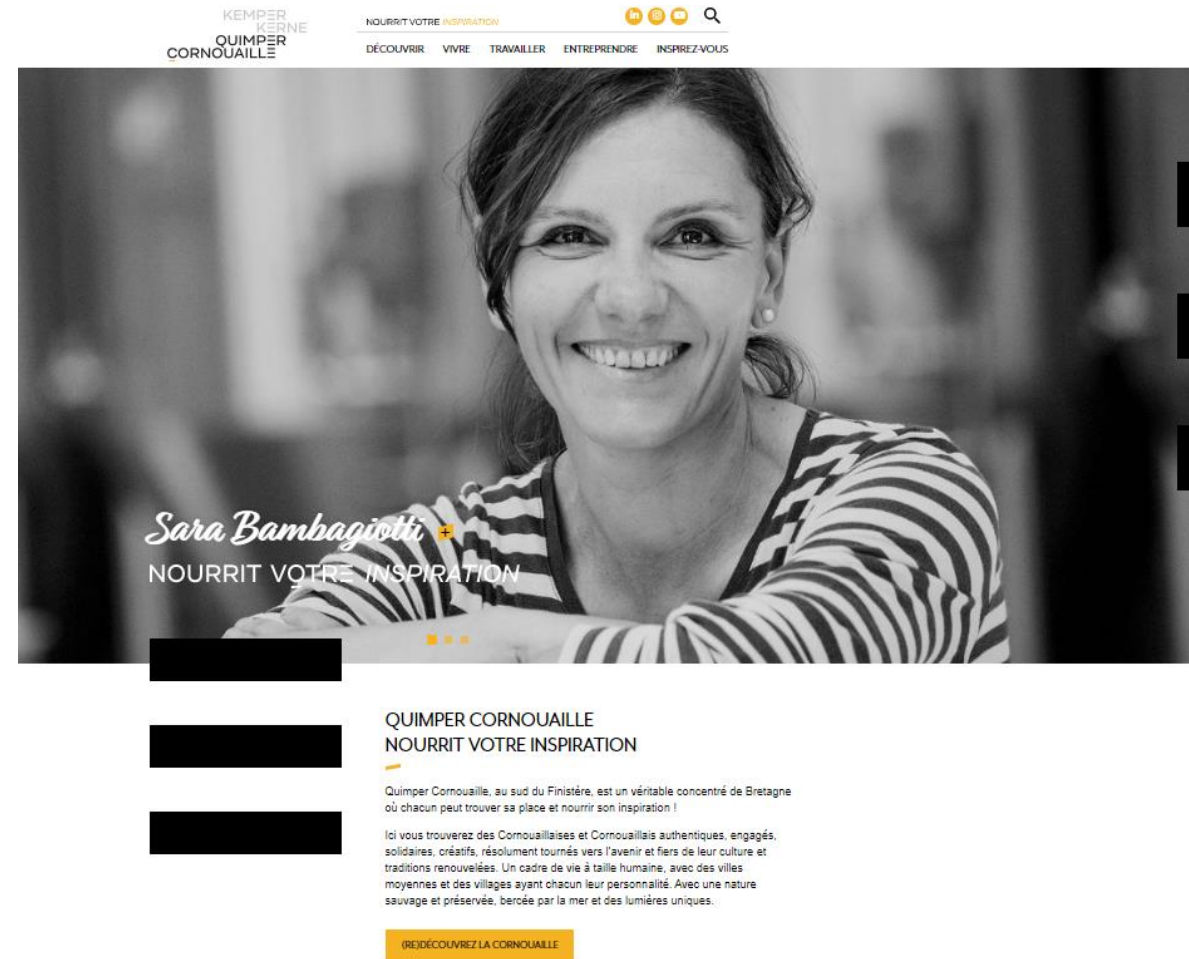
KEMPER
KERNE
QUIMPER
CORNOUAILLE

NOURRIT VOTRE INSPIRATION

DÉCOUVRIR VIVRE TRAVAILLER ENTREPRENDRE INSPIREZ-VOUS

Sara Bambagiotti +
NOURRIT VOTRE INSPIRATION

QUIMPER CORNOUAILLE
NOURRIT VOTRE INSPIRATION

Quimper Cornouaille, au sud du Finistère, est un véritable concentré de Bretagne où chacun peut trouver sa place et nourrir son inspiration !

Ici vous trouverez des Cornouaillaises et Cornouaillais authentiques, engagés, solidaires, créatifs, résolument tournés vers l'avenir et fiers de leur culture et traditions renouvelées. Un cadre de vie à taille humaine, avec des villes moyennes et des villages ayant chacun leur personnalité. Avec une nature sauvage et préservée, bercée par la mer et des lumières uniques.

(RE)DÉCOUVREZ LA CORNOUAILLE